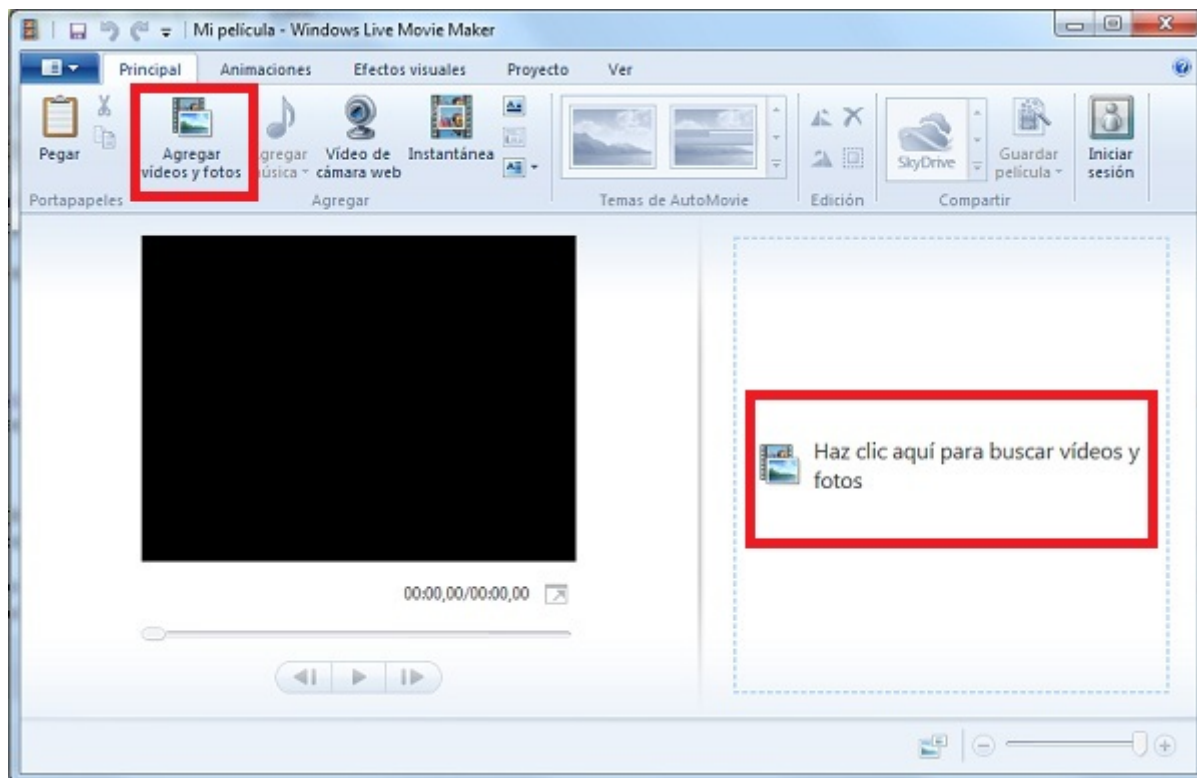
Mi película - Windows Live Movie Maker

Principal Animaciones Efectos visuales Proyecto Ver

Pegar
Portapapeles

Agregar vídeos y fotos
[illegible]gregar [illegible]úsica
Vídeo de cámara web
Instantánea
Agregar

Temas de AutoMovie

Edición

SkyDrive
Guardar película
Compartir

Iniciar sesión

00:00,00/00:00,00

Haz clic aquí para buscar vídeos y fotos